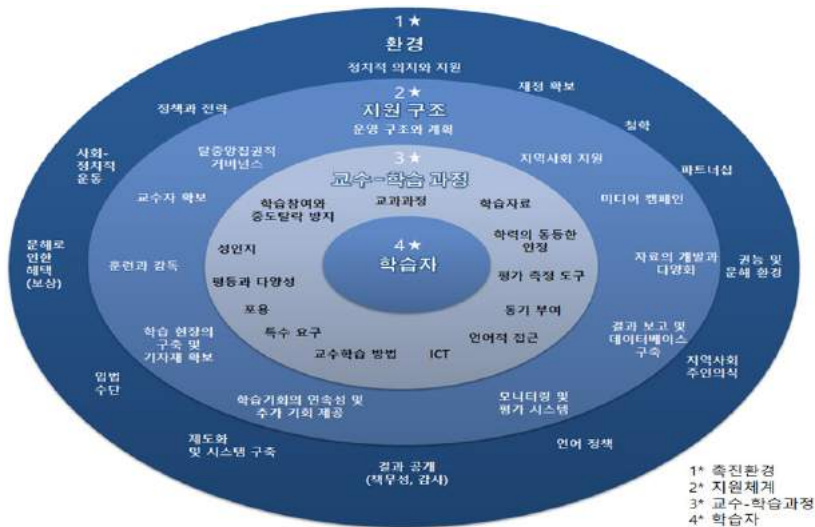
1★
환경
정치적 의지와 지원
재정 확보
정책과 전략
철학
사회-정치적 운동
파트너십
문해로 인한 혜택 (보상)
권능 및 문해 환경
지역사회 주인의식
입법 수단
언어 정책
제도화 및 시스템 구축
결과 공개 (책무성, 감사)

2★
지원 구조
운영 구조와 계획
탈중앙집권적 거버넌스
지역사회 지원
교수자 확보
미디어 캠페인
훈련과 감독
자료의 개발과 다양화
학습 현장의 구축 및 기자재 확보
결과 보고 및 데이터베이스 구축
학습기회의 연속성 및 추가 기회 제공
모니터링 및 평가 시스템

3★
교수-학습 과정
학습참여와 중도탈락 방지
교과과정
학습자료
성인지
학력의 동등한 인정
평등과 다양성
평가 측정 도구
포용
동기 부여
특수 요구
언어적 접근
교수학습 방법
ICT

4★
학습자

1* 촉진환경
2* 지원체계
3* 교수-학습과정
4* 학습자